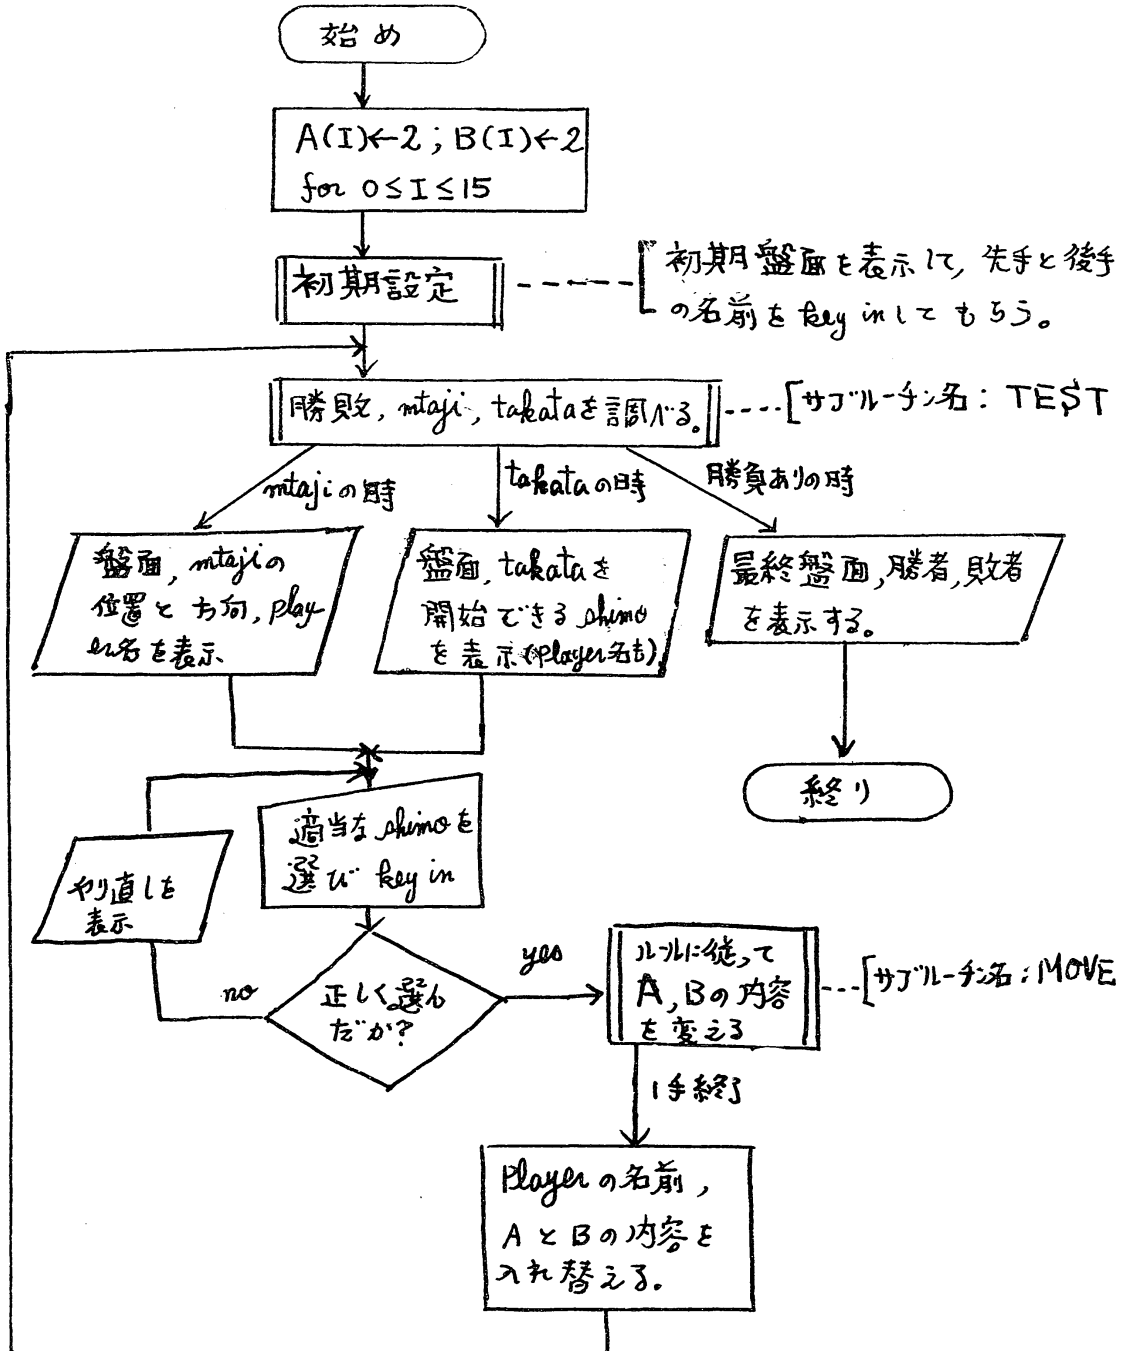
始め

A(I)←2 ; B(I)←2
for 0≤I≤15

初期設定

初期盤面を表示して、先手と後手の名前をkey inしてもらう。

勝敗, mtaji, takataを調べる。

[サブルーチン名 : TEST

mtajiの時

takataの時

勝負ありの時

盤面, mtajiの位置と方向, player名を表示

盤面, takataを開始できるshimoを表示(player名も)

最終盤面, 勝者, 敗者を表示する。

終り

適当なshimoを選びkey in

やり直しを表示

no

正しく選んだか?

yes

ルールに従ってA, Bの内容を変える

[サブルーチン名 : MOVE

1手終了

Playerの名前, AとBの内容を入れ替える。